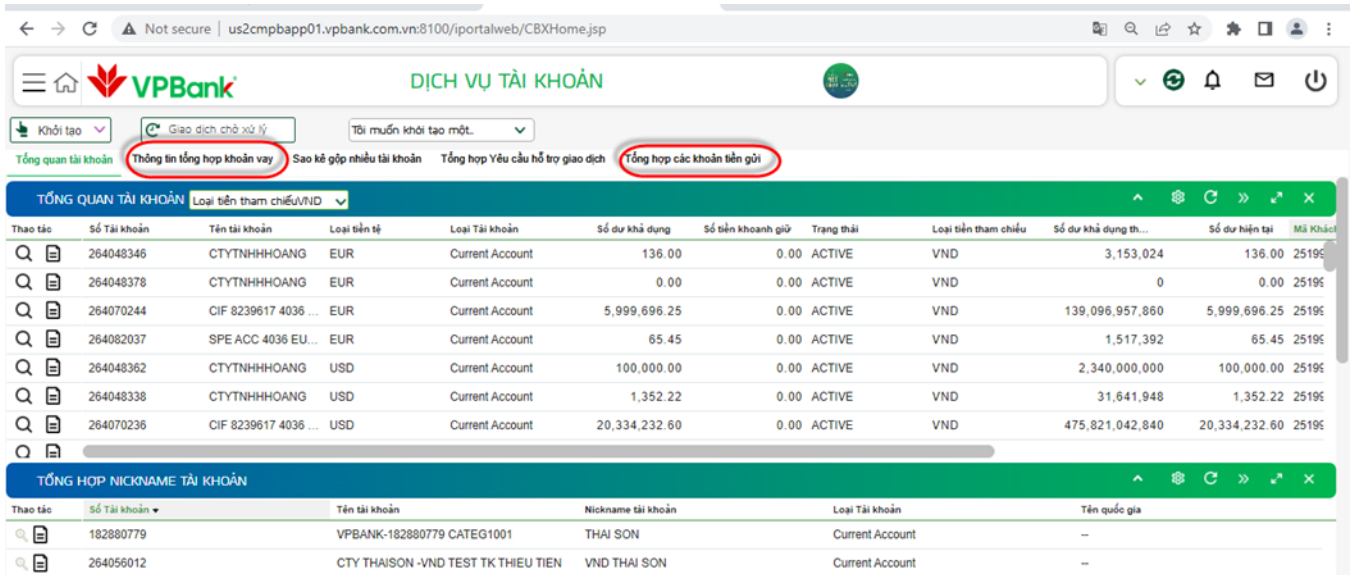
Not secure | us2cmpbapp01.vpbank.com.vn:8100/iportalweb/CBXHome.jsp

VPBank DỊCH VỤ TÀI KHOẢN

Khởi tạo
Giao dịch chờ xử lý
Tôi muốn khởi tạo một..

Tổng quan tài khoản | Thông tin tổng hợp khoản vay | Sao kê gộp nhiều tài khoản | Tổng hợp Yêu cầu hỗ trợ giao dịch | Tổng hợp các khoản tiền gửi

TỔNG QUAN TÀI KHOẢN Loại tiền tham chiếuVND

| Thao tác | Số Tài khoản | Tên tài khoản | Loại tiền tệ | Loại Tài khoản | Số dư khả dụng | Số tiền khoanh giữ | Trạng thái | Loại tiền tham chiếu | Số dư khả dụng th... | Số dư hiện tại | Mã Khách |
|---|---|---|---|---|---|---|---|---|---|---|---|
| | 264048346 | CTYTNHHHOANG | EUR | Current Account | 136.00 | 0.00 | ACTIVE | VND | 3,153,024 | 136.00 | 25199 |
| | 264048378 | CTYTNHHHOANG | EUR | Current Account | 0.00 | 0.00 | ACTIVE | VND | 0 | 0.00 | 25199 |
| | 264070244 | CIF 8239617 4036 ... | EUR | Current Account | 5,999,696.25 | 0.00 | ACTIVE | VND | 139,096,957,860 | 5,999,696.25 | 25199 |
| | 264082037 | SPE ACC 4036 EU... | EUR | Current Account | 65.45 | 0.00 | ACTIVE | VND | 1,517,392 | 65.45 | 25199 |
| | 264048362 | CTYTNHHHOANG | USD | Current Account | 100,000.00 | 0.00 | ACTIVE | VND | 2,340,000,000 | 100,000.00 | 25199 |
| | 264048338 | CTYTNHHHOANG | USD | Current Account | 1,352.22 | 0.00 | ACTIVE | VND | 31,641,948 | 1,352.22 | 25199 |
| | 264070236 | CIF 8239617 4036 ... | USD | Current Account | 20,334,232.60 | 0.00 | ACTIVE | VND | 475,821,042,840 | 20,334,232.60 | 25199 |

TỔNG HỢP NICKNAME TÀI KHOẢN

| Thao tác | Số Tài khoản | Tên tài khoản | Nickname tài khoản | Loại Tài khoản | Tên quốc gia |
|---|---|---|---|---|---|
| | 182880779 | VPBANK-182880779 CATEG1001 | THAI SON | Current Account | -- |
| | 264056012 | CTY THAISON -VND TEST TK THIEU TIEN | VND THAI SON | Current Account | -- |